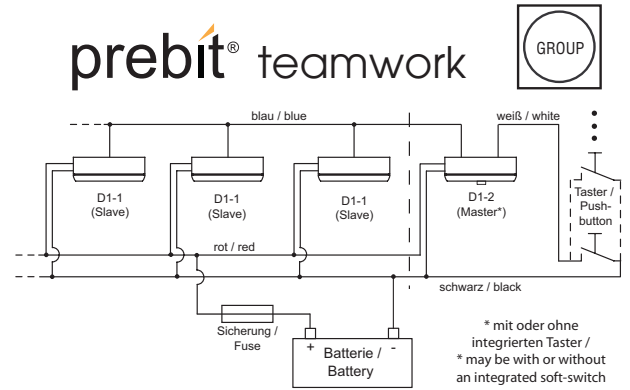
prebit® teamwork

GROUP

blau / blue

weiß / white

D1-1 (Slave)

D1-1 (Slave)

D1-1 (Slave)

D1-2 (Master*)

Taster / Pushbutton

rot / red

schwarz / black

Sicherung / Fuse

+

-

Batterie / Battery

* mit oder ohne integrierten Taster /
* may be with or without an integrated soft-switch